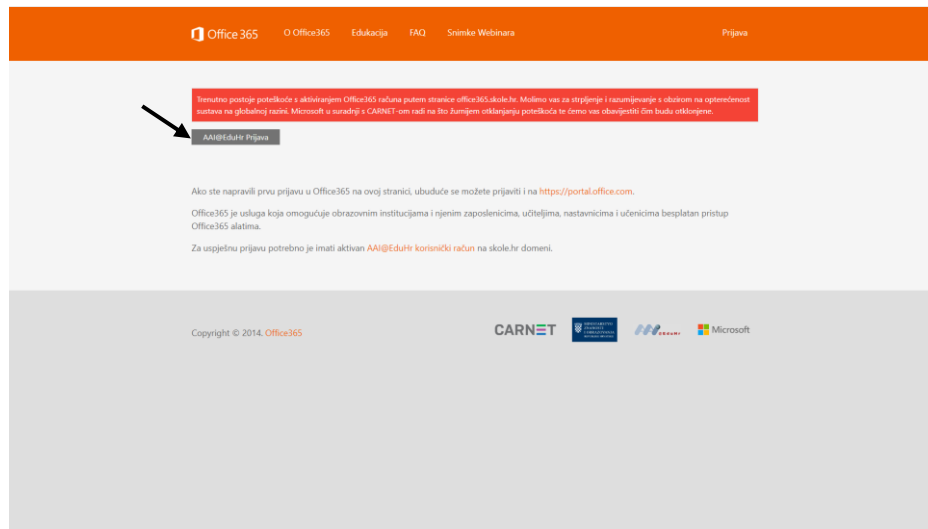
Office 365 O Office365 Edukacija FAQ Snimke Webinara Prijava

Trenutno postoje poteškoće s aktiviranjem Office365 računa putem stranice office365.skole.hr. Molimo vas za strpljenje i razumijevanje s obzirom na opterećenost sustava na globalnoj razini. Microsoft u suradnji s CARNET-om radi na što žurnijem otklanjanju poteškoća te ćemo vas obavijestiti čim budu otklonjene.

AAI@EduHr Prijava

Ako ste napravili prvu prijavu u Office365 na ovoj stranici, ubuduće se možete prijaviti i na https://portal.office.com.

Office365 je usluga koja omogućuje obrazovnim institucijama i njenim zaposlenicima, učiteljima, nastavnicima i učenicima besplatan pristup Office365 alatima.

Za uspješnu prijavu potrebno je imati aktivan AAI@EduHr korisnički račun na skole.hr domeni.

Copyright © 2014. Office365

CARNET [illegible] Microsoft